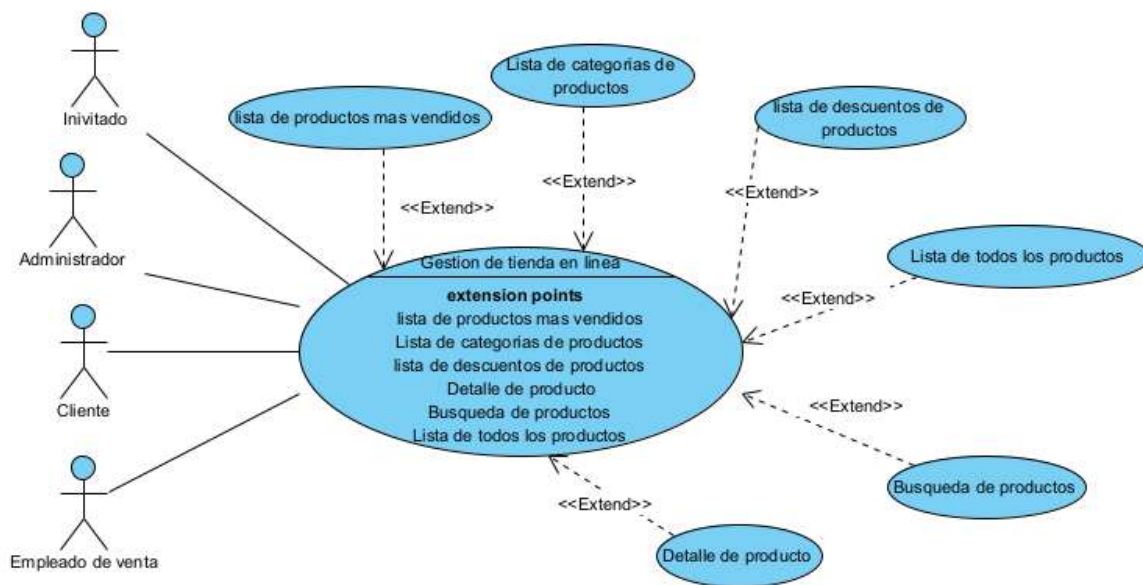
Inivitado

Administrador

Cliente

Empleado de venta

lista de productos mas vendidos

Lista de categorias de productos

lista de descuentos de productos

Lista de todos los productos

Busqueda de productos

Detalle de producto

<<Extend>>

<<Extend>>

<<Extend>>

<<Extend>>

<<Extend>>

<<Extend>>

Gestion de tienda en linea

extension points
lista de productos mas vendidos
Lista de categorias de productos
lista de descuentos de productos
Detalle de producto
Busqueda de productos
Lista de todos los productos